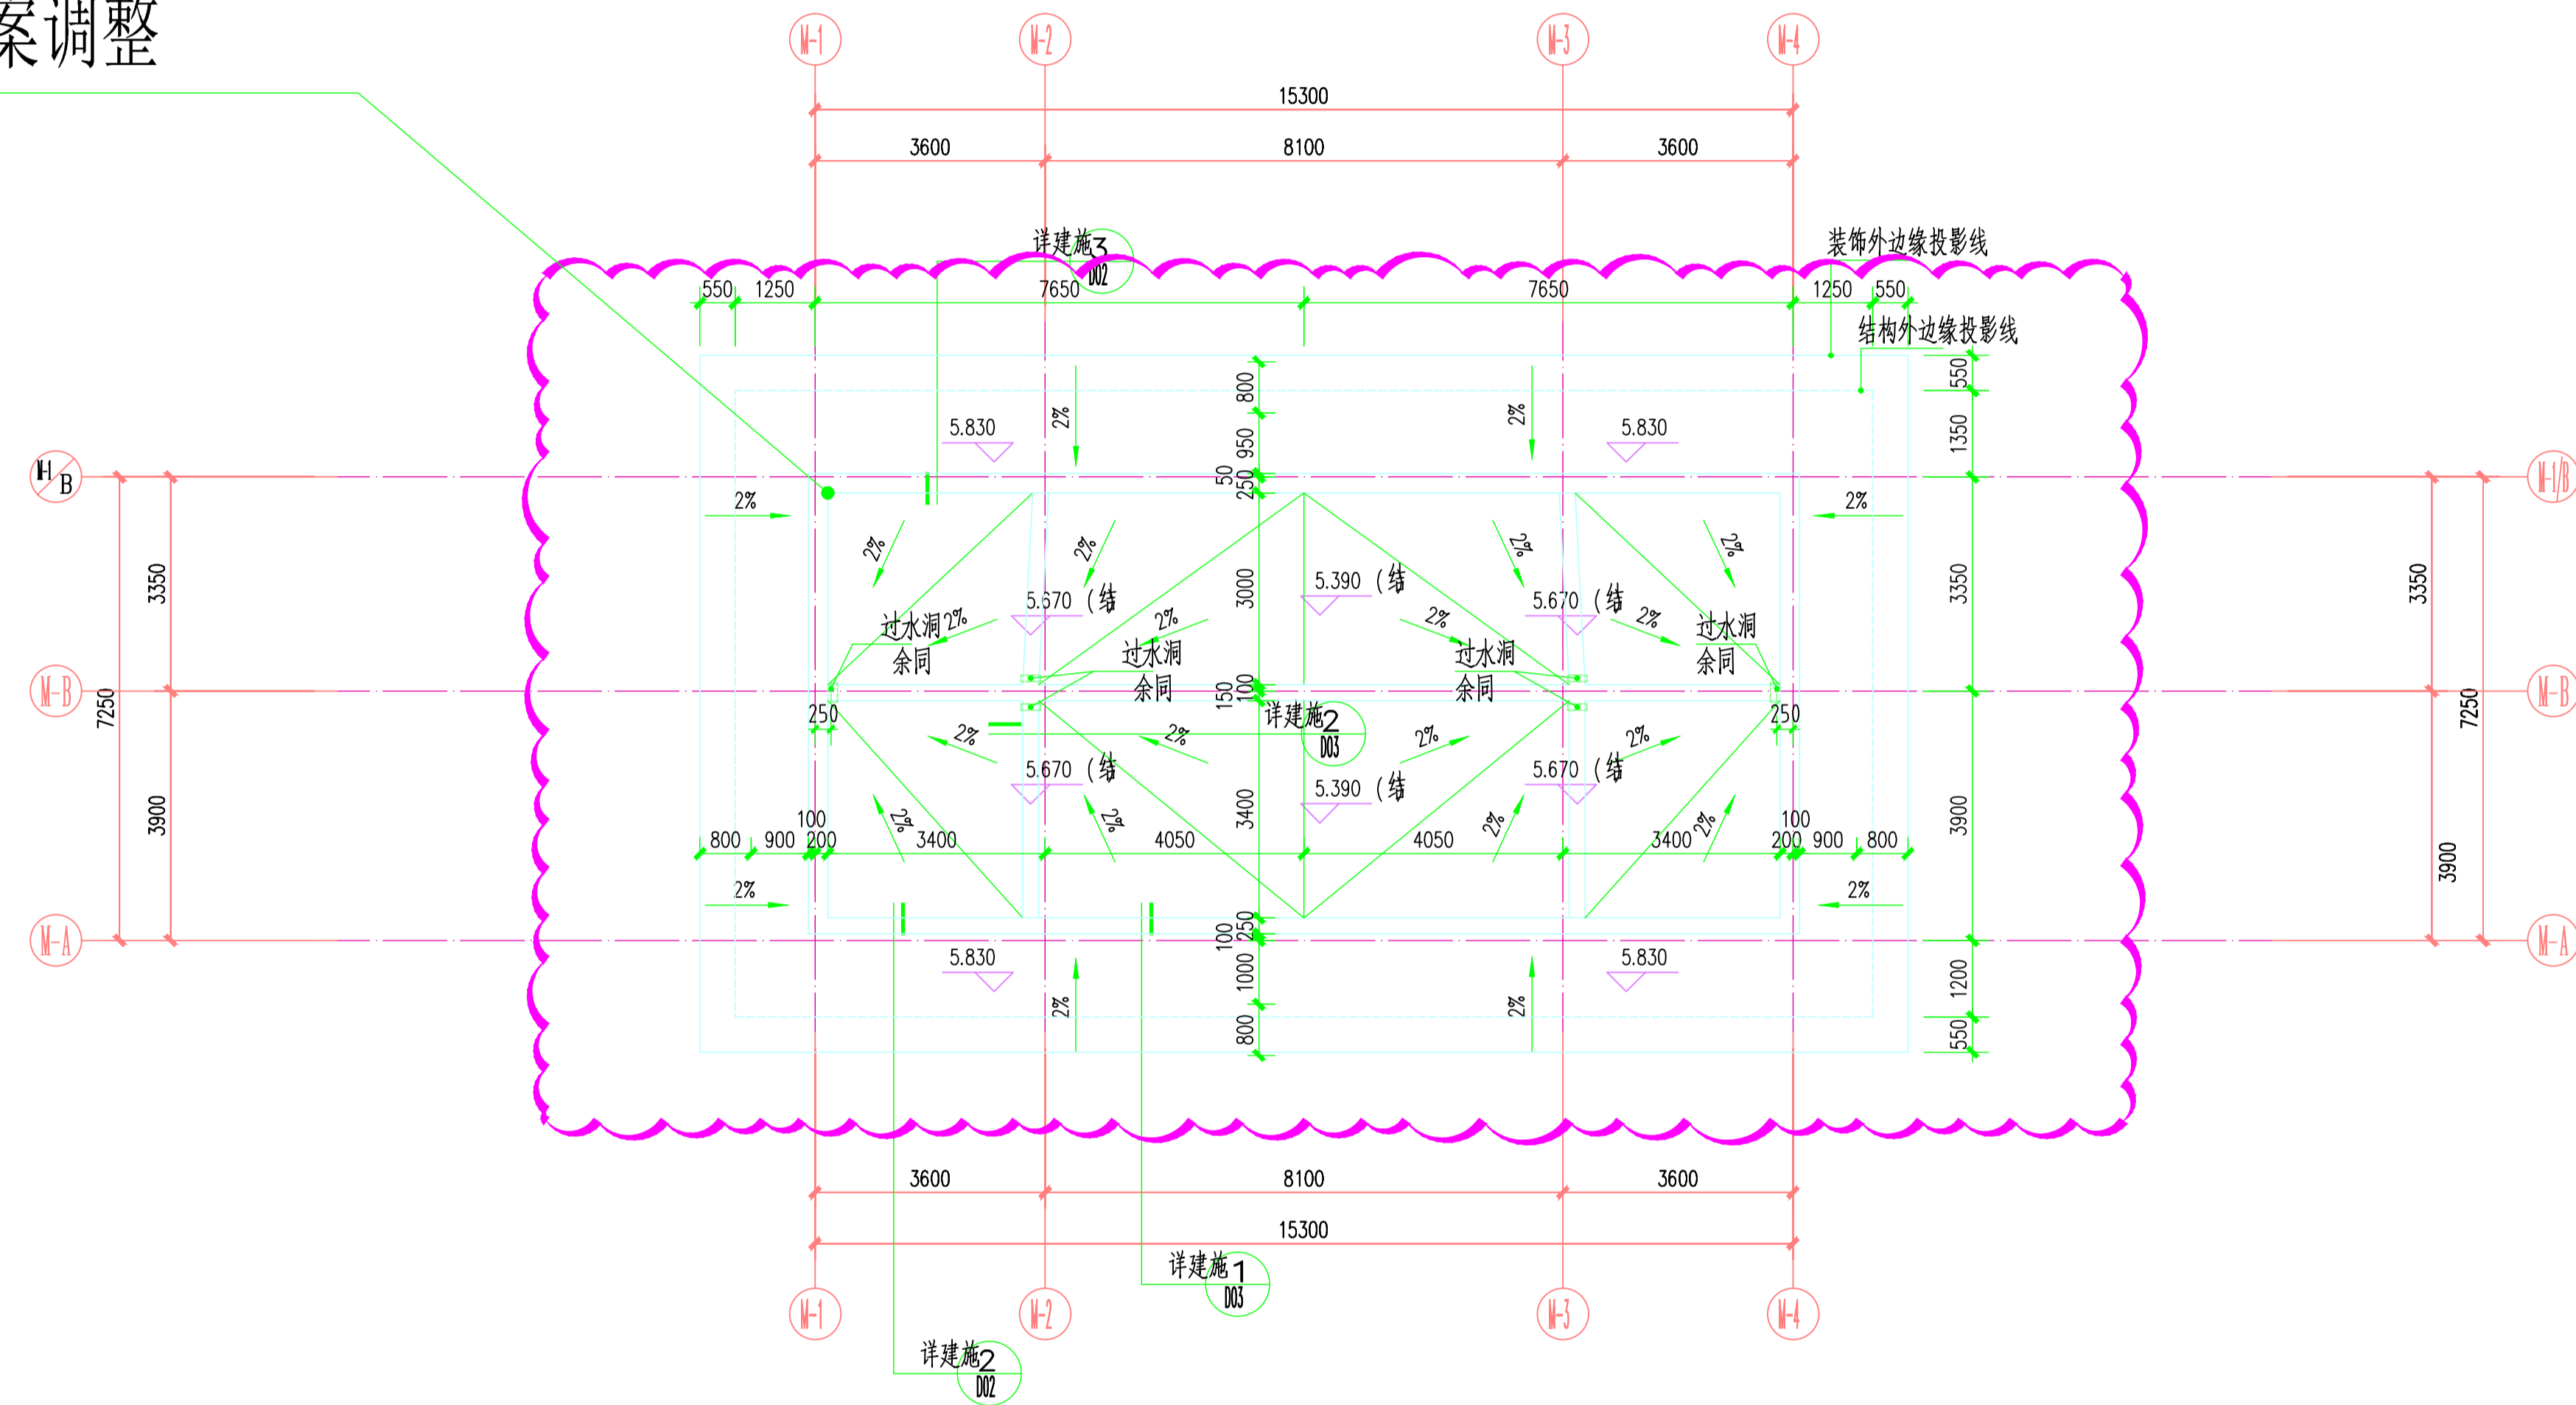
案调整

M-1 M-2 M-3 M-4

15300

3600 8100 3600

详建施3 D02

装饰外边缘投影线

550 1250 7650 7650 1250 550

结构外边缘投影线

800 950 250 50

550 1350

5.830 2% 2% 5.830

M-1/B

2% 2%

2% 2% 2% 2%

3350 3350

3000

5.390 （结

5.670 （结 5.670 （结

过水洞 2% 2% 2% 2% 过水洞

余同 余同

过水洞 过水洞

余同 余同

7250 7250

M-B M-B

150 100

250 250

详建施2 D03

2% 2% 2% 2%

5.670 （结 5.670 （结

5.390 （结

3400

3900 3900

100 100

800 900 200 3400 4050 4050 3400 200 900 800

2% 2% 2% 2%

2% 2%

M-A M-A

100 250

5.830 5.830

1000 1200

2% 2%

800 550

3900

3600 8100 3600

15300

详建施1 D03

M-1 M-2 M-3 M-4

详建施2 D02